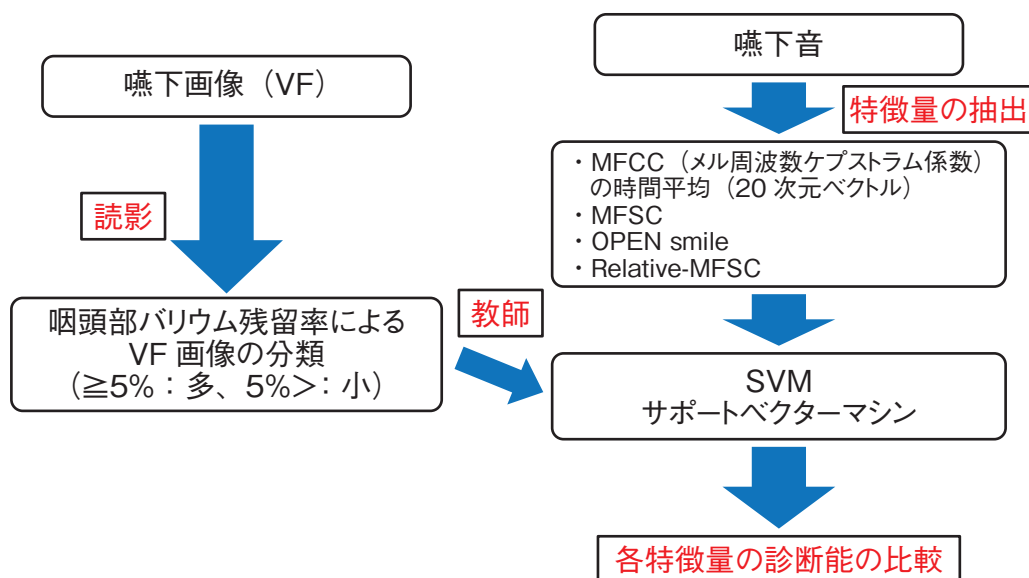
嚥下画像（VF）

読影

咽頭部バリウム残留率による VF 画像の分類（≧5%：多、5%＞：小）

教師

嚥下音

特徴量の抽出

・MFCC（メル周波数ケプストラム係数）の時間平均（20 次元ベクトル）
・MFSC
・OPEN smile
・Relative-MFSC

SVM
サポートベクターマシン

各特徴量の診断能の比較